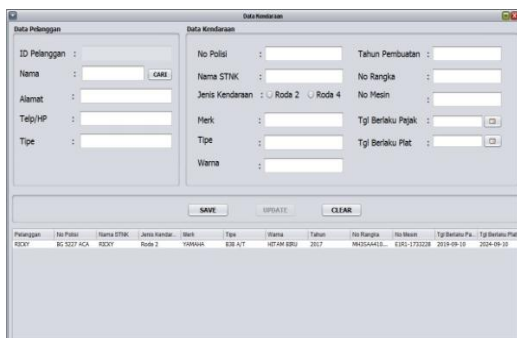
Data Kendaraan

Data Pelanggan

ID Pelanggan :

Nama : CARI

Alamat :

Telp/HP :

Tipe :

Data Kendaraan

No Polisi :

Nama STNK :

Jenis Kendaraan : Roda 2 Roda 4

Merk :

Tipe :

Warna :

Tahun Pembuatan :

No Rangka :

No Mesin :

Tgl Berlaku Pajak :

Tgl Berlaku Plat :

SAVE UPDATE CLEAR

| Pelanggan | No Polisi | Nama STNK | Jenis Kendar... | Merk | Tipe | Warna | Tahun | No Rangka | No Mesin | Tgl Berlaku Pa... | Tgl Berlaku Plat |
|---|---|---|---|---|---|---|---|---|---|---|---|
| RICKY | BG 5227 ACA | RICKY | Roda 2 | YAMAHA | B3B A/T | HITAM BIRU | 2017 | MH3SAA410... | E3R1-1733228 | 2019-09-10 | 2024-09-10 |